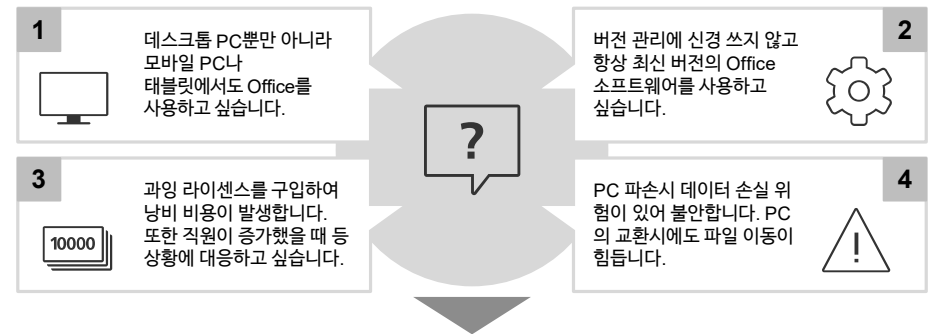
1

데스크톱 PC뿐만 아니라 모바일 PC나 태블릿에서도 Office를 사용하고 싶습니다.

2

버전 관리에 신경 쓰지 않고 항상 최신 버전의 Office 소프트웨어를 사용하고 싶습니다.

?

3

10000

과잉 라이센스를 구입하여 낭비 비용이 발생합니다. 또한 직원이 증가했을 때 등 상황에 대응하고 싶습니다.

4

PC 파손시 데이터 손실 위험이 있어 불안합니다. PC의 교환시에도 파일 이동이 힘듭니다.

!